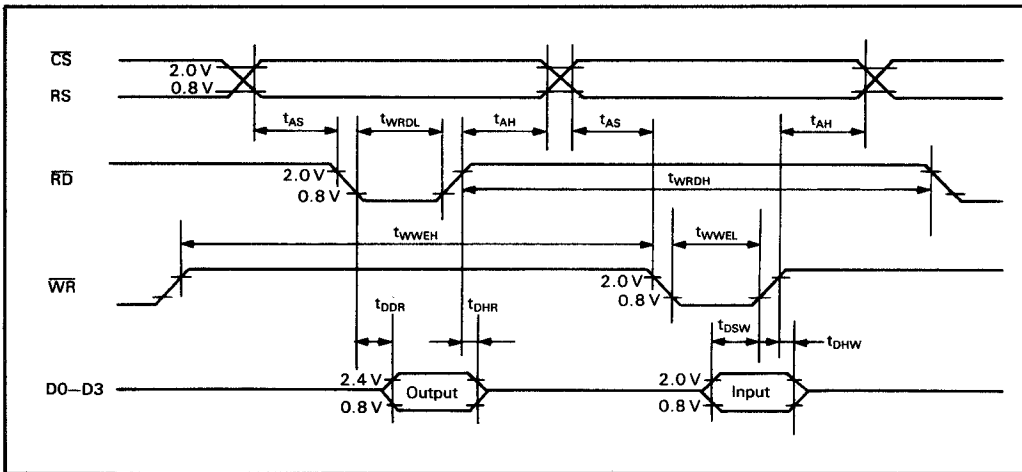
$\overline{CS}$
2.0 V
RS
0.8 V
$t_{AS}$
$t_{WRDL}$
$t_{AH}$
$t_{AS}$
$t_{AH}$
$\overline{RD}$
2.0 V
0.8 V
$t_{WRDH}$
$t_{WWEH}$
$t_{WWEL}$
$\overline{WR}$
2.0 V
0.8 V
$t_{DDR}$
$t_{DHR}$
$t_{DSW}$
$t_{DHW}$
D0–D3
2.4 V
0.8 V
Output
2.0 V
0.8 V
Input